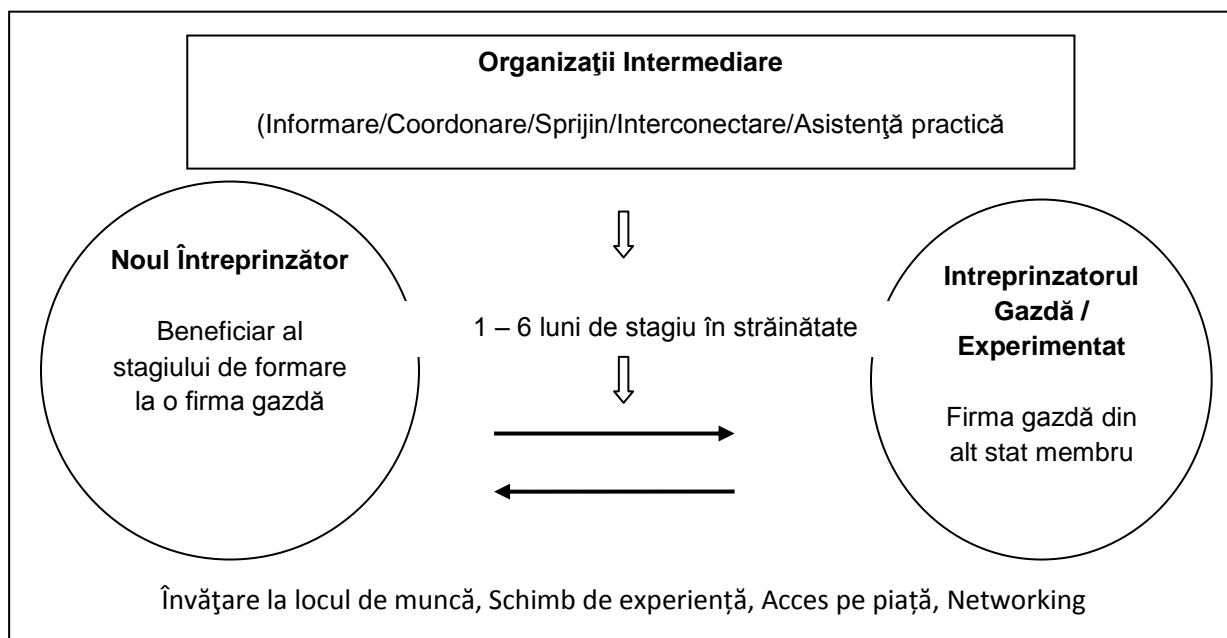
**Organizaţii Intermediare**

(Informare/Coordonare/Sprijin/Interconectare/Asistenţă practică

**Noul Întreprinzător**

Beneficiar al stagiului de formare la o firma gazdă

1 – 6 luni de stagiu în străinătate

**Intreprinzatorul Gazdă / Experimentat**

Firma gazdă din alt stat membru

Învăţare la locul de muncă, Schimb de experiență, Acces pe piață, Networking